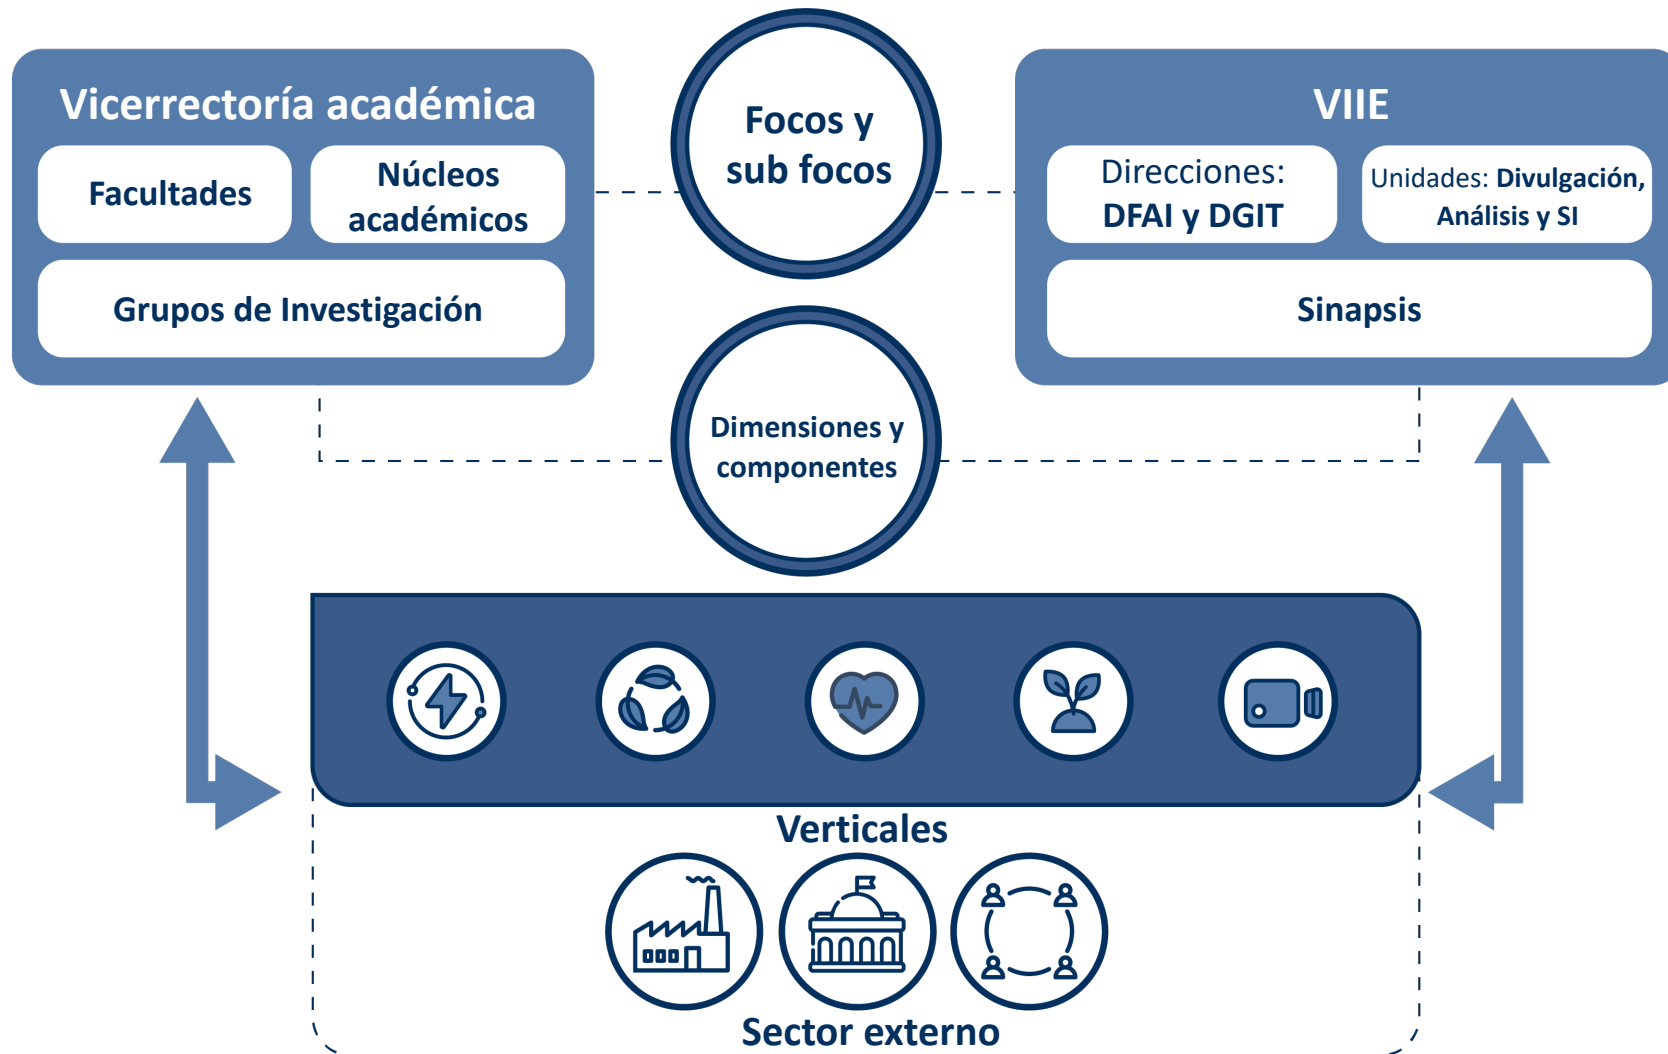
Vicerrectoría académica

Facultades

Núcleos académicos

Grupos de Investigación

Focos y sub focos

VIIE

Direcciones: DFAI y DGIT

Unidades: Divulgación, Análisis y SI

Sinapsis

Dimensiones y componentes

Verticales

Sector externo